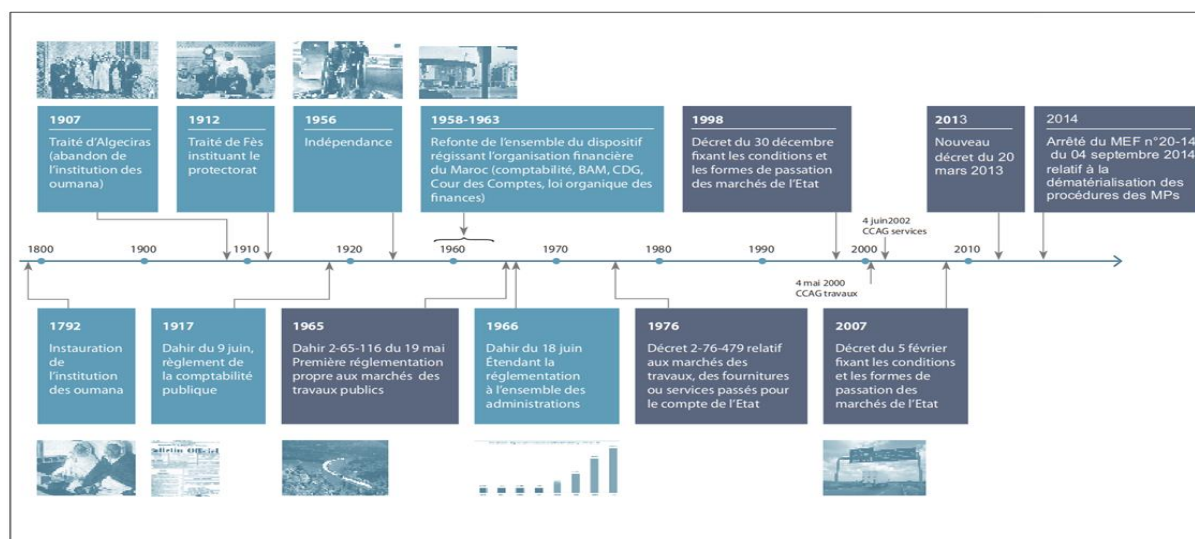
1907
Traité d'Algeciras (abandon de l'institution des oumana)

1912
Traité de Fès instituant le protectorat

1956
Indépendance

1958-1963
Refonte de l'ensemble du dispositif régissant l'organisation financière du Maroc (comptabilité, BAM, CDG, Cour des Comptes, loi organique des finances)

1998
Décret du 30 décembre fixant les conditions et les formes de passation des marchés de l'Etat

2013
Nouveau décret du 20 mars 2013

2014
Arrêté du MEF n°20-14 du 04 septembre 2014 relatif à la dématérialisation des procédures des MPs

4 juin2002
CCAG services

1800 1900 1910 1920 1960 1970 1980 1990 2000 2010

4 mai 2000
CCAG travaux

1792
Instauration de l'institution des oumana

1917
Dahir du 9 juin, règlement de la comptabilité publique

1965
Dahir 2-65-116 du 19 mai Première réglementation propre aux marchés des travaux publics

1966
Dahir du 18 juin Étendant la réglementation à l'ensemble des administrations

1976
Décret 2-76-479 relatif aux marchés des travaux, des fournitures ou services passés pour le compte de l'Etat

2007
Décret du 5 février fixant les conditions et les formes de passation des marchés de l'Etat

Bulletin Officiel